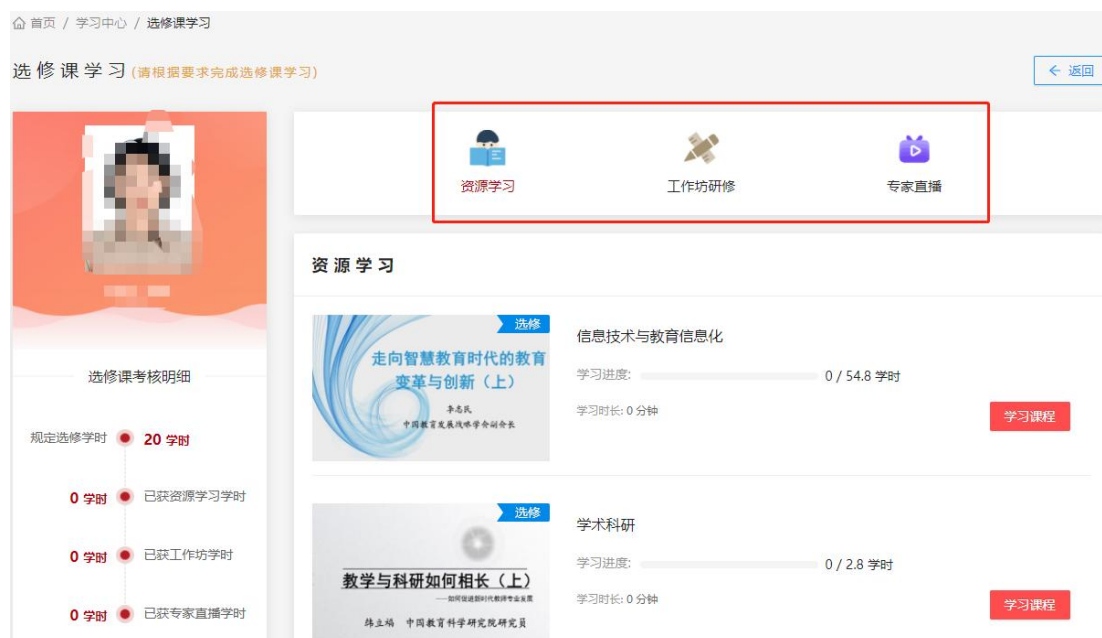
首页 / 学习中心 / 选修课学习

选修课学习 (请根据要求完成选修课学习)

返回

资源学习

工作坊研修

专家直播

选修课考核明细

规定选修学时 20 学时

0 学时 已获资源学习学时

0 学时 已获工作坊学时

0 学时 已获专家直播学时

资源学习

选修

走向智慧教育时代的教育变革与创新（上）

李志民

中国教育发展战略学会副会长

信息技术与教育信息化

学习进度: 0 / 54.8 学时

学习时长: 0 分钟

学习课程

选修

教学与科研如何相长（上）

——如何促进新时代教师专业发展

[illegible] 中国教育科学研究院研究员

学术科研

学习进度: 0 / 2.8 学时

学习时长: 0 分钟

学习课程